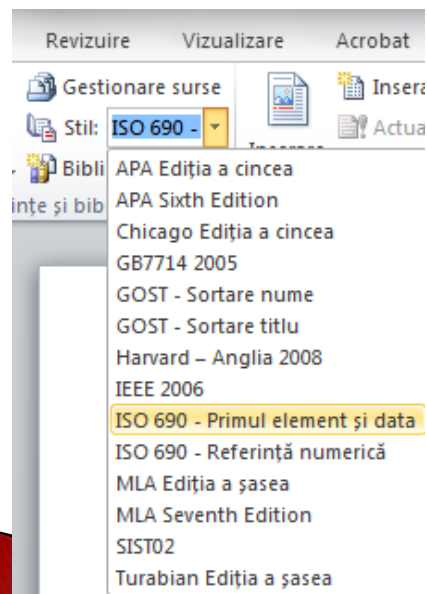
Revizuire Vizualizare Acrobat

Gestionare surse
Stil: ISO 690 -
Bibli
ințe și bib
Inserare
Insera
Actua

APA Ediția a cincea
APA Sixth Edition
Chicago Ediția a cincea
GB7714 2005
GOST - Sortare nume
GOST - Sortare titlu
Harvard – Anglia 2008
IEEE 2006
ISO 690 - Primul element și data
ISO 690 - Referință numerică
MLA Ediția a șasea
MLA Seventh Edition
SIST02
Turabian Ediția a șasea